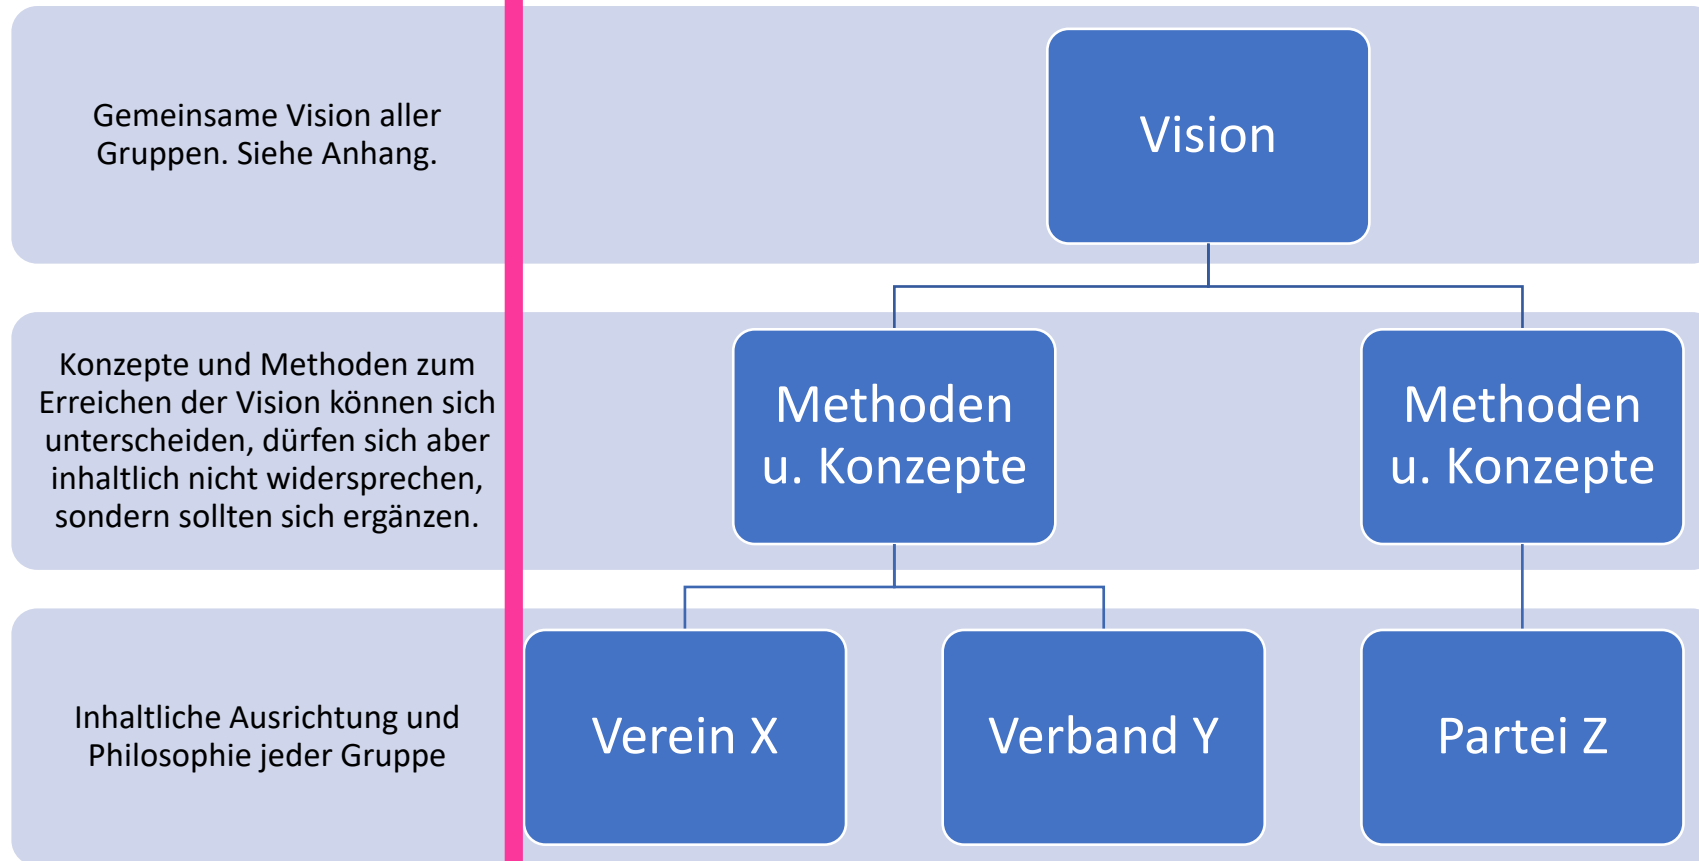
Gemeinsame Vision aller Gruppen. Siehe Anhang.

Vision

Konzepte und Methoden zum Erreichen der Vision können sich unterscheiden, dürfen sich aber inhaltlich nicht widersprechen, sondern sollten sich ergänzen.

Methoden u. Konzepte

Methoden u. Konzepte

Inhaltliche Ausrichtung und Philosophie jeder Gruppe

Verein X

Verband Y

Partei Z